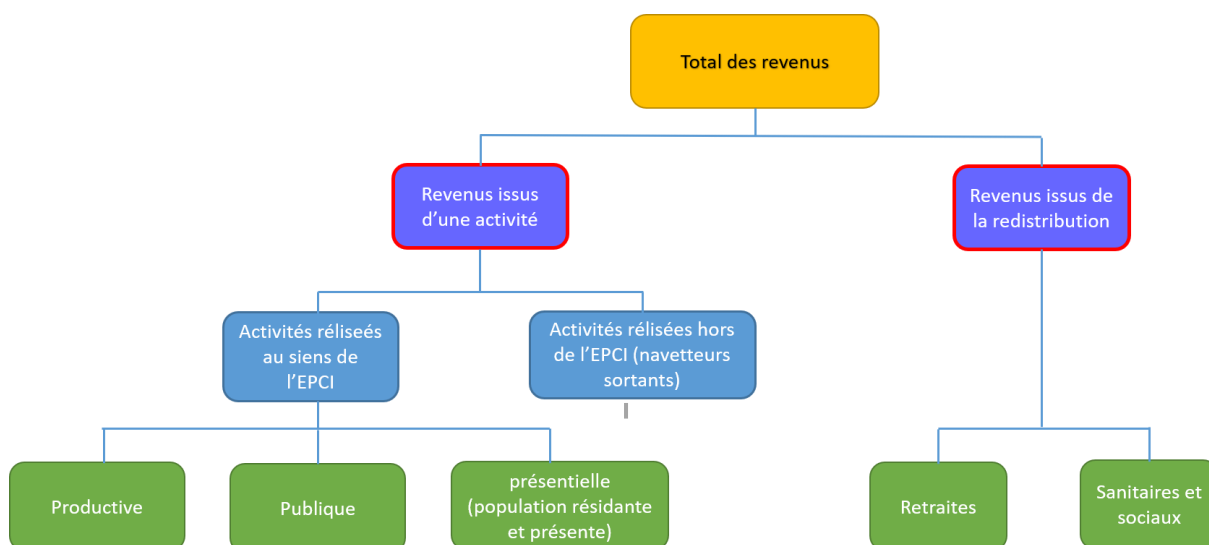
Total des revenus

Revenus issus d'une activité

Revenus issus de la redistribution

Activités réliseés au siens de l'EPCI

Activités rélisées hors de l'EPCI (navetteurs sortants)

Productive

Publique

présentielle (population résidante et présente)

Retraites

Sanitaires et sociaux